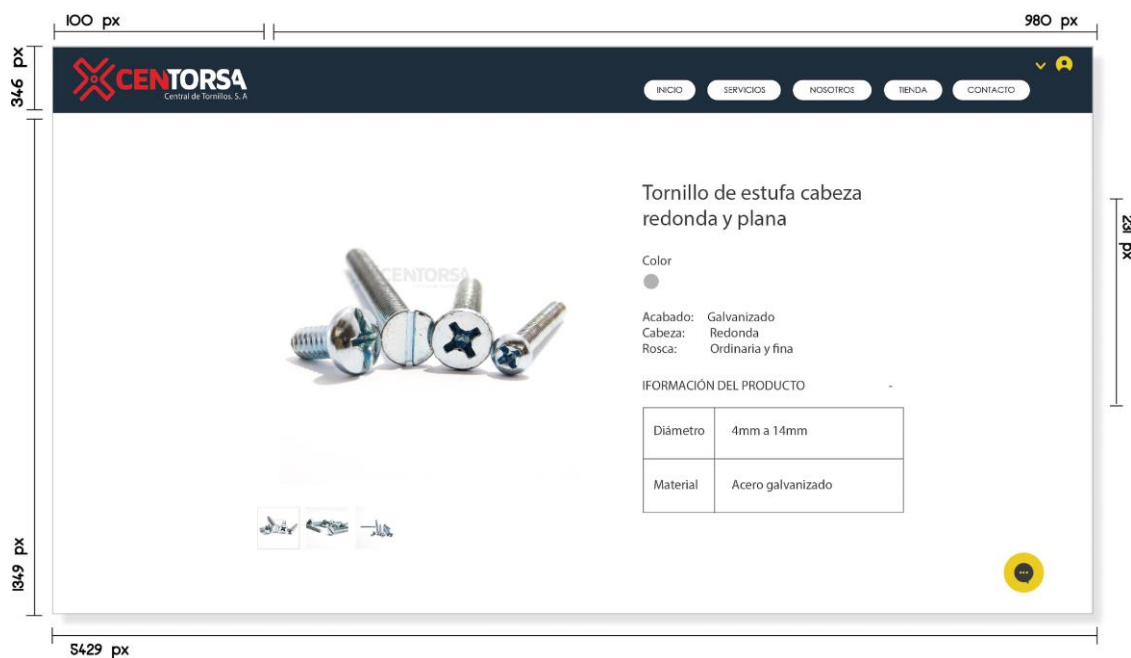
100 px

980 px

346 px

1349 px

231 px

5429 px

CENTORSA
Central de Tornillos. S. A

INICIO SERVICIOS NOSOTROS TIENDA CONTACTO

CENTORSA

Tornillo de estufa cabeza redonda y plana

Color

Acabado: Galvanizado
Cabeza: Redonda
Rosca: Ordinaria y fina

IFORMACIÓN DEL PRODUCTO -

| Diámetro | 4mm a 14mm |
|---|---|
| Material | Acero galvanizado |